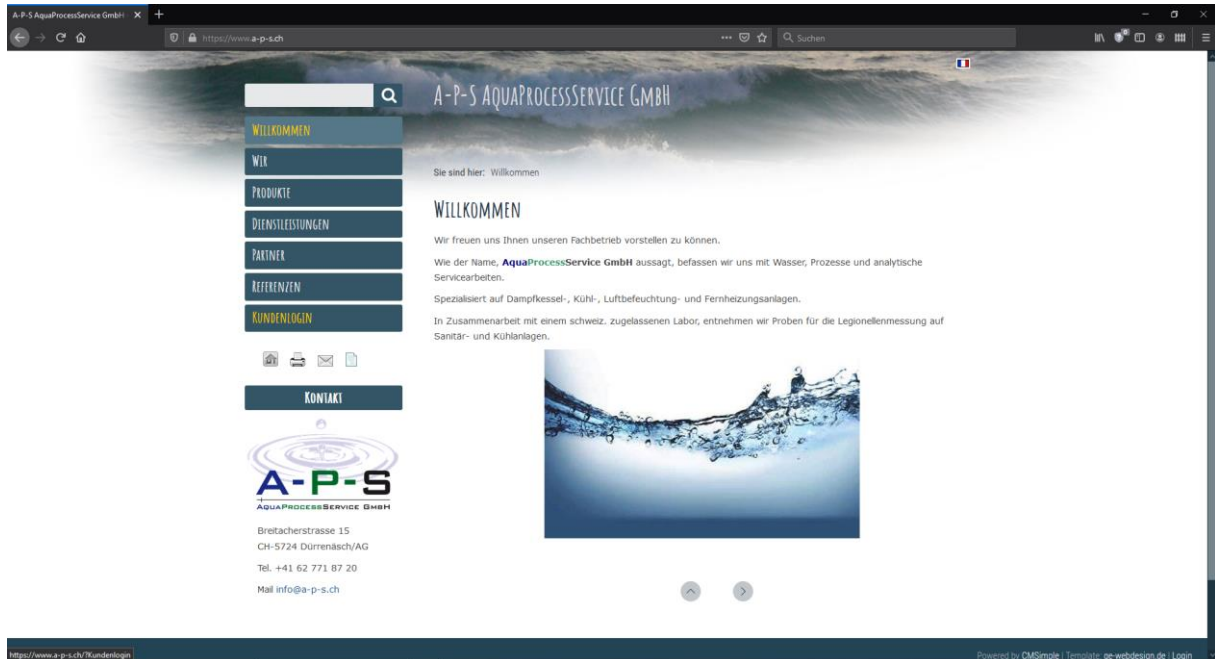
A-P-S AquaProcessService GmbH

https://www.a-p-s.ch

Suchen

A-P-S AquaProcessService GmbH

Willkommen
Wir
Produkte
Dienstleistungen
Partner
Referenzen
Kundenlogin

Kontakt

A-P-S
AquaProcessService GmbH

Breitacherstrasse 15
CH-5724 Dürrenäsch/AG

Tel. +41 62 771 87 20

Mail info@a-p-s.ch

Sie sind hier: Willkommen

Willkommen

Wir freuen uns Ihnen unseren Fachbetrieb vorstellen zu können.

Wie der Name, AquaProcessService GmbH aussagt, befassen wir uns mit Wasser, Prozesse und analytische Servicearbeiten.

Spezialisiert auf Dampfkessel-, Kühl-, Luftbefeuchtung- und Fernheizungsanlagen.

In Zusammenarbeit mit einem schweiz. zugelassenen Labor, entnehmen wir Proben für die Legionellenmessung auf Sanitär- und Kühlanlagen.

https://www.a-p-s.ch/?Kundenlogin

Powered by CMSimple | Template: ge-webdesign.de | Login